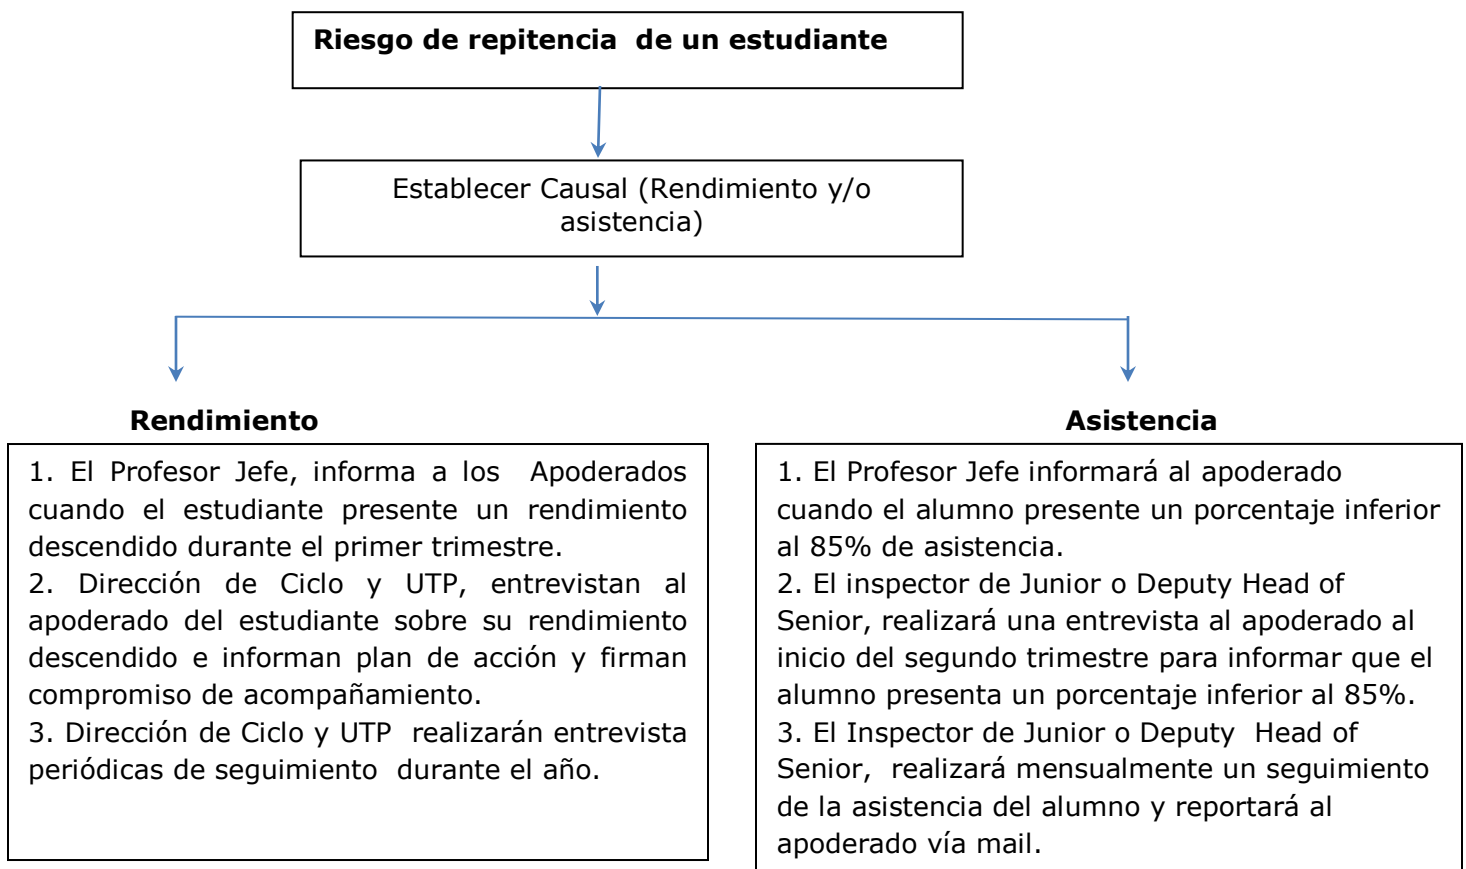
Riesgo de repitencia  de un estudiante

Establecer Causal (Rendimiento y/o asistencia)

Rendimiento

1. El Profesor Jefe, informa a los  Apoderados cuando el estudiante presente un rendimiento descendido durante el primer trimestre.
2. Dirección de Ciclo y UTP, entrevistan al apoderado del estudiante sobre su rendimiento descendido e informan plan de acción y firman compromiso de acompañamiento.
3. Dirección de Ciclo y UTP  realizarán entrevista periódicas de seguimiento  durante el año.

Asistencia

1. El Profesor Jefe informará al apoderado cuando el alumno presente un porcentaje inferior al 85% de asistencia.
2. El inspector de Junior o Deputy Head of Senior, realizará una entrevista al apoderado al inicio del segundo trimestre para informar que el alumno presenta un porcentaje inferior al 85%.
3. El Inspector de Junior o Deputy  Head of Senior,  realizará mensualmente un seguimiento de la asistencia del alumno y reportará al apoderado vía mail.